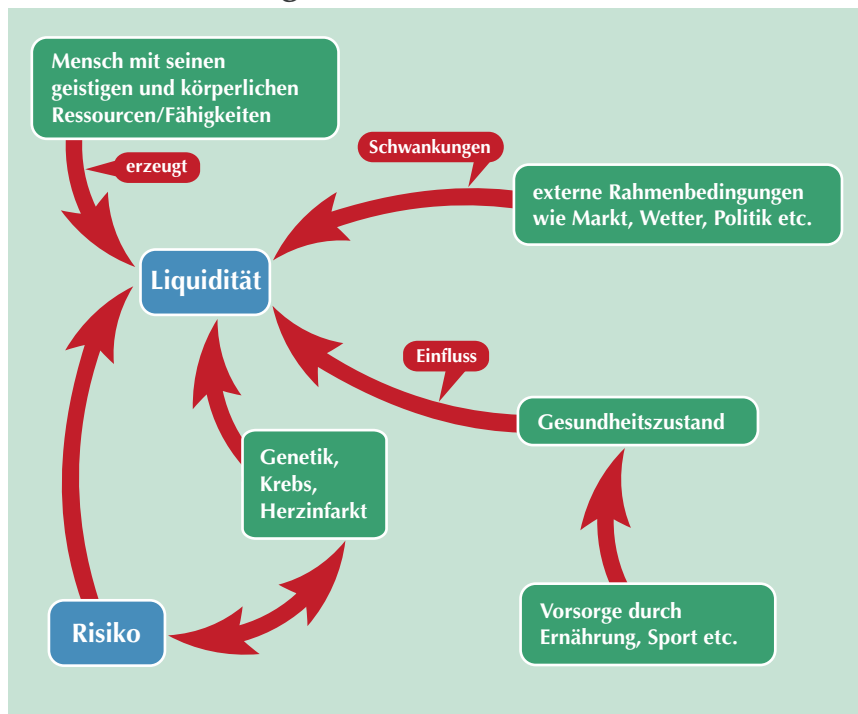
Mensch mit seinen geistigen und körperlichen Ressourcen/Fähigkeiten

erzeugt

Schwankungen

externe Rahmenbedingungen wie Markt, Wetter, Politik etc.

Liquidität

Einfluss

Gesundheitszustand

Genetik, Krebs, Herzinfarkt

Risiko

Vorsorge durch Ernährung, Sport etc.